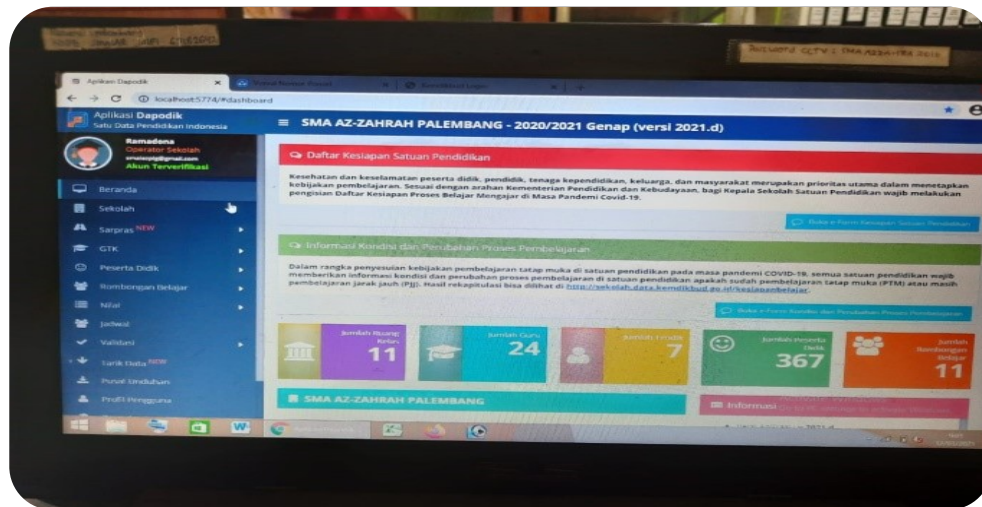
Aplikasi Dapodik

localhost:5774/#dashboard

Aplikasi Dapodik
Satu Data Pendidikan Indonesia

SMA AZ-ZAHRAH PALEMBANG - 2020/2021 Genap (versi 2021.d)

Ramadena
Operator Sekolah
Akun Terverifikasi

Beranda
Sekolah
Sarpras NEW
GTK
Peserta Didik
Rombongan Belajar
Nilai
Jadwal
Validasi
Tarik Data NEW
Pusat Unduhan
Profil Pengguna

Daftar Kesiapan Satuan Pendidikan

Kesehatan dan keselamatan peserta didik, pendidik, tenaga kependidikan, keluarga, dan masyarakat merupakan prioritas utama dalam menetapkan kebijakan pembelajaran. Sesuai dengan arahan Kementerian Pendidikan dan Kebudayaan, bagi Kepala Sekolah Satuan Pendidikan wajib melakukan pengisian Daftar Kesiapan Proses Belajar Mengajar di Masa Pandemi Covid-19.

Buka e-Form Kesiapan Satuan Pendidikan

Informasi Kondisi dan Perubahan Proses Pembelajaran

Dalam rangka penyesuaian kebijakan pembelajaran tatap muka di satuan pendidikan pada masa pandemi COVID-19, semua satuan pendidikan wajib memberikan informasi kondisi dan perubahan proses pembelajaran di satuan pendidikan apakah sudah pembelajaran tatap muka (PTM) atau masih pembelajaran jarak jauh (PJJ). Hasil rekapitulasi bisa dilihat di http://sekolah.data.kemdikbud.go.id/kesiapanbelajar.

Buka e-Form Kondisi dan Perubahan Proses Pembelajaran

Jumlah Ruang Kelas
11

Jumlah Guru
24

Jumlah Tendik
7

Jumlah Peserta Didik
367

Jumlah Rombongan Belajar
11

SMA AZ-ZAHRAH PALEMBANG

Informasi